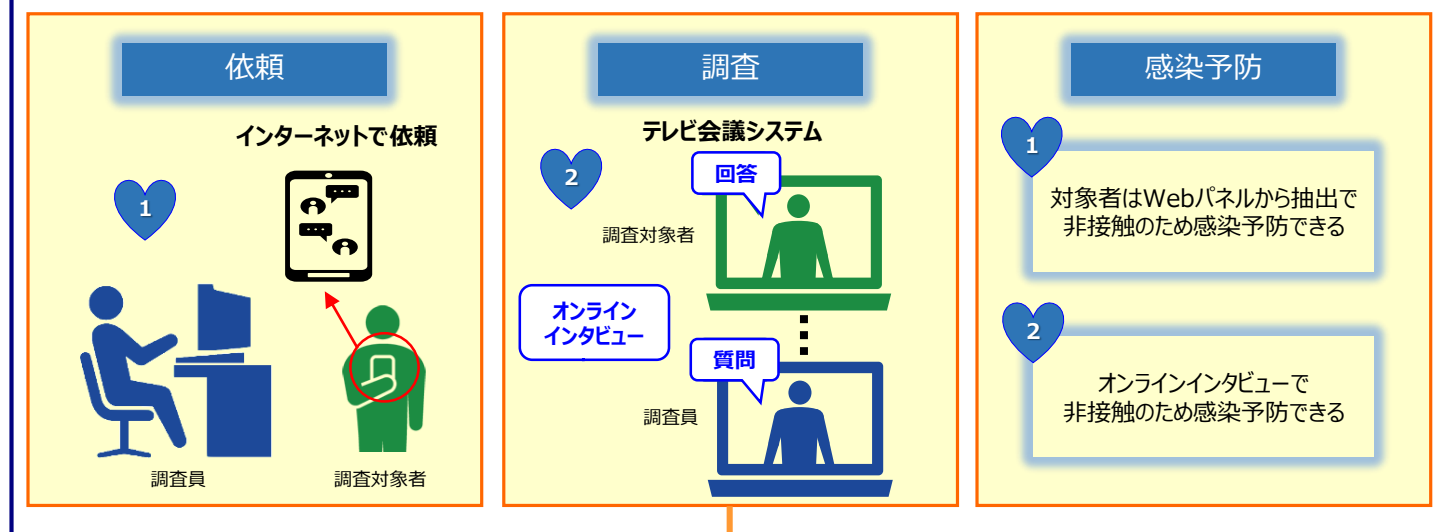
依頼

インターネットで依頼

1

調査員

調査対象者

調査

テレビ会議システム

2

回答

調査対象者

オンライン
インタビュー

質問

調査員

感染予防

1

対象者はWebパネルから抽出で
非接触のため感染予防できる

2

オンラインインタビューで
非接触のため感染予防できる